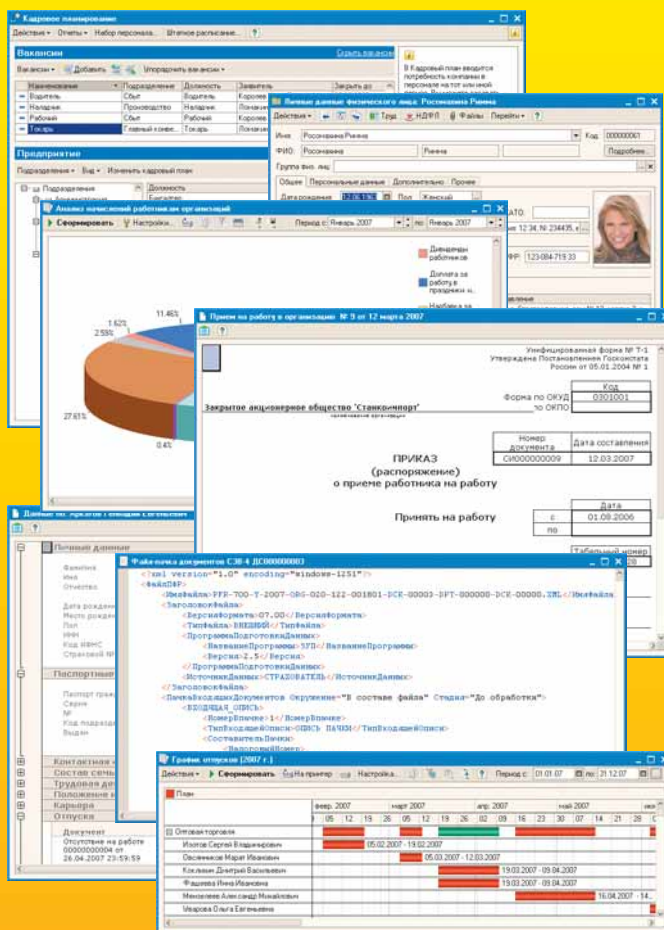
Кадровое планирование

Действия • Отчеты • Набор персонала... Штатное расписание...

Вакансии

Скрыть вакансии

Вакансии • Добавить Упорядочить вакансии •

| Наименование | Подразделение | Должность | Заявитель | Закрыть до |
|---|---|---|---|---|
| Водитель | Сбыт | Водитель | Королев | |
| Наладчик | Производство | Наладчик | Лонакин | |
| Рабочий | Сбыт | Рабочий | Королев | |
| Токарь | Главный конве... | Токарь | Лонакин | |

В Кадровый план вводится потребность компании в персонале на тот или иной

Предприятие

Подразделения • Вид • Изменить кадровый план

Подразделения

Должность

Личные данные физического лица: Росомахина Римма

Действия • НДФЛ Файлы Перейти •

Имя: Росомахина Римма

Код: 000000061

ФИО: Росомахина Римма

Подробнее...

Группа физ. лиц:

Общее Персональные данные Дополнительно Прочее

Дата рождения: 12.06.1980 Пол: Женский

Анализ начислений работникам организаций

Сформировать Настройки...

Период с: Январь 2007 по: Январь 2007

Дивиденды работников

Доплата за работу в праздник н...

Надбавка за

11.46%

1.62%

2.55%

27.61%

0.4%

Прием на работу в организацию № 9 от 12 марта 2007

Унифицированная форма № Т-1
Утверждена Постановлением Госкомстата
России от 05.01.2004 № 1

| Код |
|---|
| 0301001 |

Форма по ОКУД

Закрытое акционерное общество "Станкоимпорт" по ОКПО

| Номер документа | Дата составления |
|---|---|
| СИ000000009 | 12.03.2007 |

ПРИКАЗ
(распоряжение)
о приеме работника на работу

Принять на работу

| | Дата |
|---|---|
| с | 01.09.2006 |
| по | |

Табельный номер

Личные данные

Фамилия
Имя
Отчество
Дата рождения
Место рождения
Пол
ИНН
Код ИФНС
Страховой №

Паспортные

Паспорт граж
Серия
№
Код подразд
Выдан

Контактная
Состав семьи
Трудовая де
Положение в
Карьера
Отпуска

Документ
Отсутствие на работе 00000000004 от 26.04.2007 23:59:59

Файл-пачка документов СЗВ-4 ДС000000003

<?xml version="1.0" encoding="windows-1251"?>
<ФайлПФР>
<ИмяФайла>PFR-700-Y-2007-ORG-020-122-001801-DCK-00003-DPT-000000-DCK-00000.XML</ИмяФайла
<ЗаголовокФайла>
<ВерсияФормата>07.00</ВерсияФормата>
<ТипФайла>ВНЕШНИЙ</ТипФайла>
<ПрограммаПодготовкиДанных>
<НазваниеПрограммы>ЗУП</НазваниеПрограммы>
<Версия>2.5</Версия>
</ПрограммаПодготовкиДанных>
<ИсточникДанных>СТРАХОВАТЕЛЬ</ИсточникДанных>
</ЗаголовокФайла>
<ПачкаВходящихДокументов Окружение="В составе файла" Стадия="До обработки">
<ВХОДЯЩАЯ_ОПИСЬ>
<НомерВпачке>1</НомерВпачке>
<ТипВходящейОписи>ОПИСЬ ПАЧКИ</ТипВходящейОписи>
<СоставительПачки>

График отпусков (2007 г.)

Действия • Сформировать На принтер Настройка...

Период с: 01.01.07 по: 31.12.07

План

февр. 2007 март 2007 апр. 2007 май 2007

05 12 19 26 05 12 19 26 02 09 16 23 30 07 14 21 28

Оптовая торговля

Изотов Сергей Владимирович 05.02.2007 - 19.02.2007

Овсянников Марат Иванович 05.03.2007 - 12.03.2007

Коклюшин Дмитрий Васильевич 19.03.2007 - 09.04.2007

Фашаева Инна Ивановна 19.03.2007 - 09.04.2007

Меньшиков Александр Михайлович 16.04.2007 - 14...

Мезарова Ольга Евгеньевна